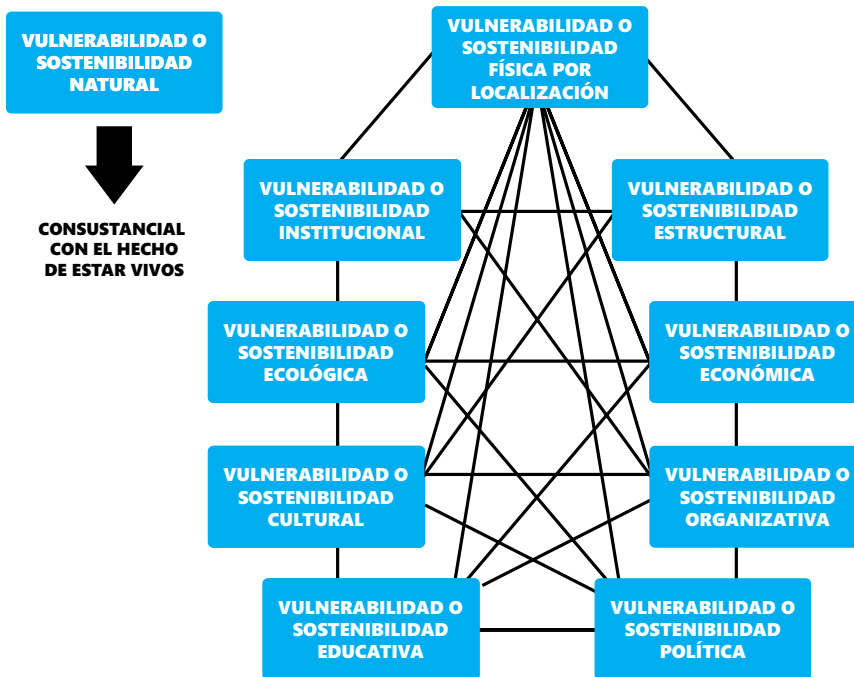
VULNERABILIDAD O SOSTENIBILIDAD NATURAL

CONSUSTANCIAL CON EL HECHO DE ESTAR VIVOS

VULNERABILIDAD O SOSTENIBILIDAD FÍSICA POR LOCALIZACIÓN

VULNERABILIDAD O SOSTENIBILIDAD INSTITUCIONAL

VULNERABILIDAD O SOSTENIBILIDAD ESTRUCTURAL

VULNERABILIDAD O SOSTENIBILIDAD ECOLÓGICA

VULNERABILIDAD O SOSTENIBILIDAD ECONÓMICA

VULNERABILIDAD O SOSTENIBILIDAD CULTURAL

VULNERABILIDAD O SOSTENIBILIDAD ORGANIZATIVA

VULNERABILIDAD O SOSTENIBILIDAD EDUCATIVA

VULNERABILIDAD O SOSTENIBILIDAD POLÍTICA